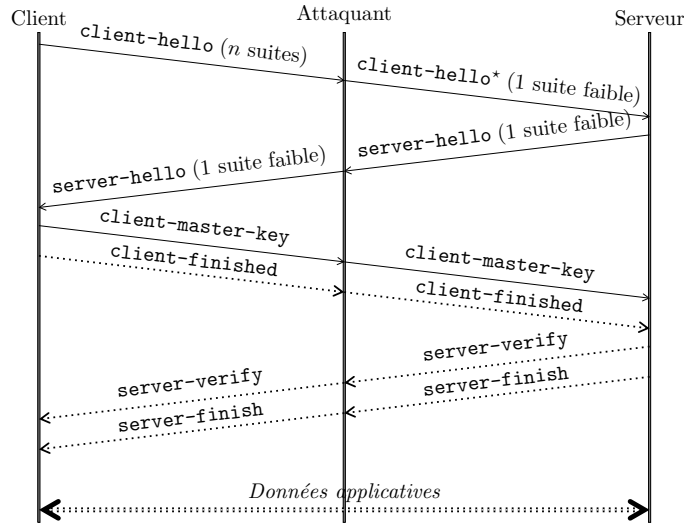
Client

Attaquant

Serveur

client-hello ($n$ suites)

client-hello$^\star$ (1 suite faible)

server-hello (1 suite faible)

server-hello (1 suite faible)

client-master-key

client-finished

client-master-key

client-finished

server-verify

server-verify

server-finish

server-finish

*Données applicatives*